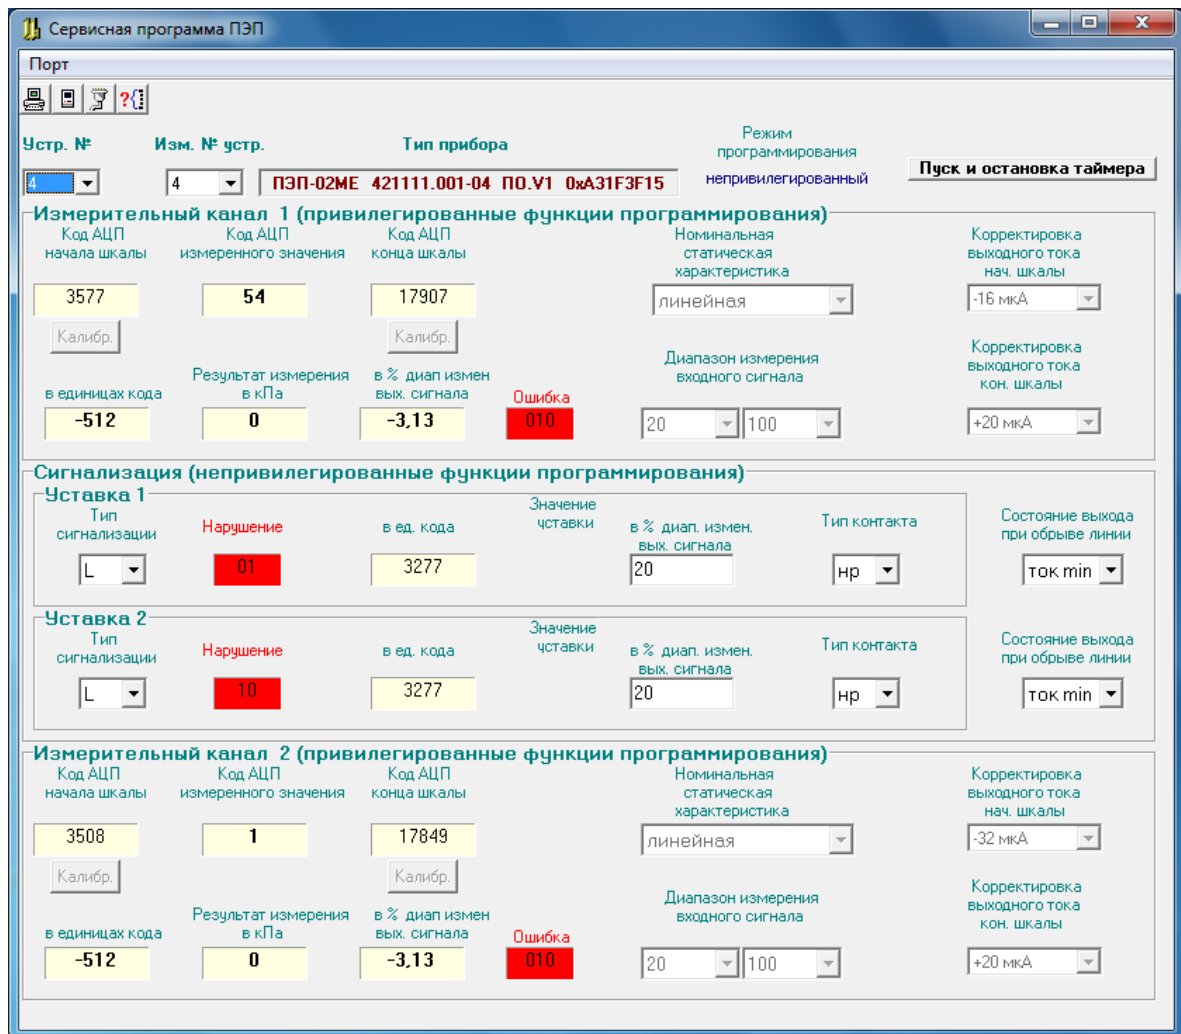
Сервисная программа ПЭП

Порт

Устр. №
4

Изм. № устр.
4

Тип прибора
ПЭП-02МЕ 421111.001-04 ПО.V1 0xA31F3F15

Режим программирования
непривилегированный

Пуск и остановка таймера

Измерительный канал 1 (привилегированные функции программирования)

Код АЦП начала шкалы
3577
Калибр.

Код АЦП измеренного значения
54

Код АЦП конца шкалы
17907
Калибр.

Номинальная статическая характеристика
линейная

Корректировка выходного тока нач. шкалы
-16 мкА

в единицах кода
-512

Результат измерения в кПа
0

в % диап измен вых. сигнала
-3,13

Ошибка
010

Диапазон измерения входного сигнала
20
100

Корректировка выходного тока кон. шкалы
+20 мкА

Сигнализация (непривилегированные функции программирования)

Уставка 1
Тип сигнализации
L
Нарушение
01
в ед. кода
3277
Значение чуставки
в % диап. измен. вых. сигнала
20
Тип контакта
нр
Состояние выхода при обрыве линии
ток min

Уставка 2
Тип сигнализации
L
Нарушение
10
в ед. кода
3277
Значение чуставки
в % диап. измен. вых. сигнала
20
Тип контакта
нр
Состояние выхода при обрыве линии
ток min

Измерительный канал 2 (привилегированные функции программирования)

Код АЦП начала шкалы
3508
Калибр.

Код АЦП измеренного значения
1

Код АЦП конца шкалы
17849
Калибр.

Номинальная статическая характеристика
линейная

Корректировка выходного тока нач. шкалы
-32 мкА

в единицах кода
-512

Результат измерения в кПа
0

в % диап измен вых. сигнала
-3,13

Ошибка
010

Диапазон измерения входного сигнала
20
100

Корректировка выходного тока кон. шкалы
+20 мкА